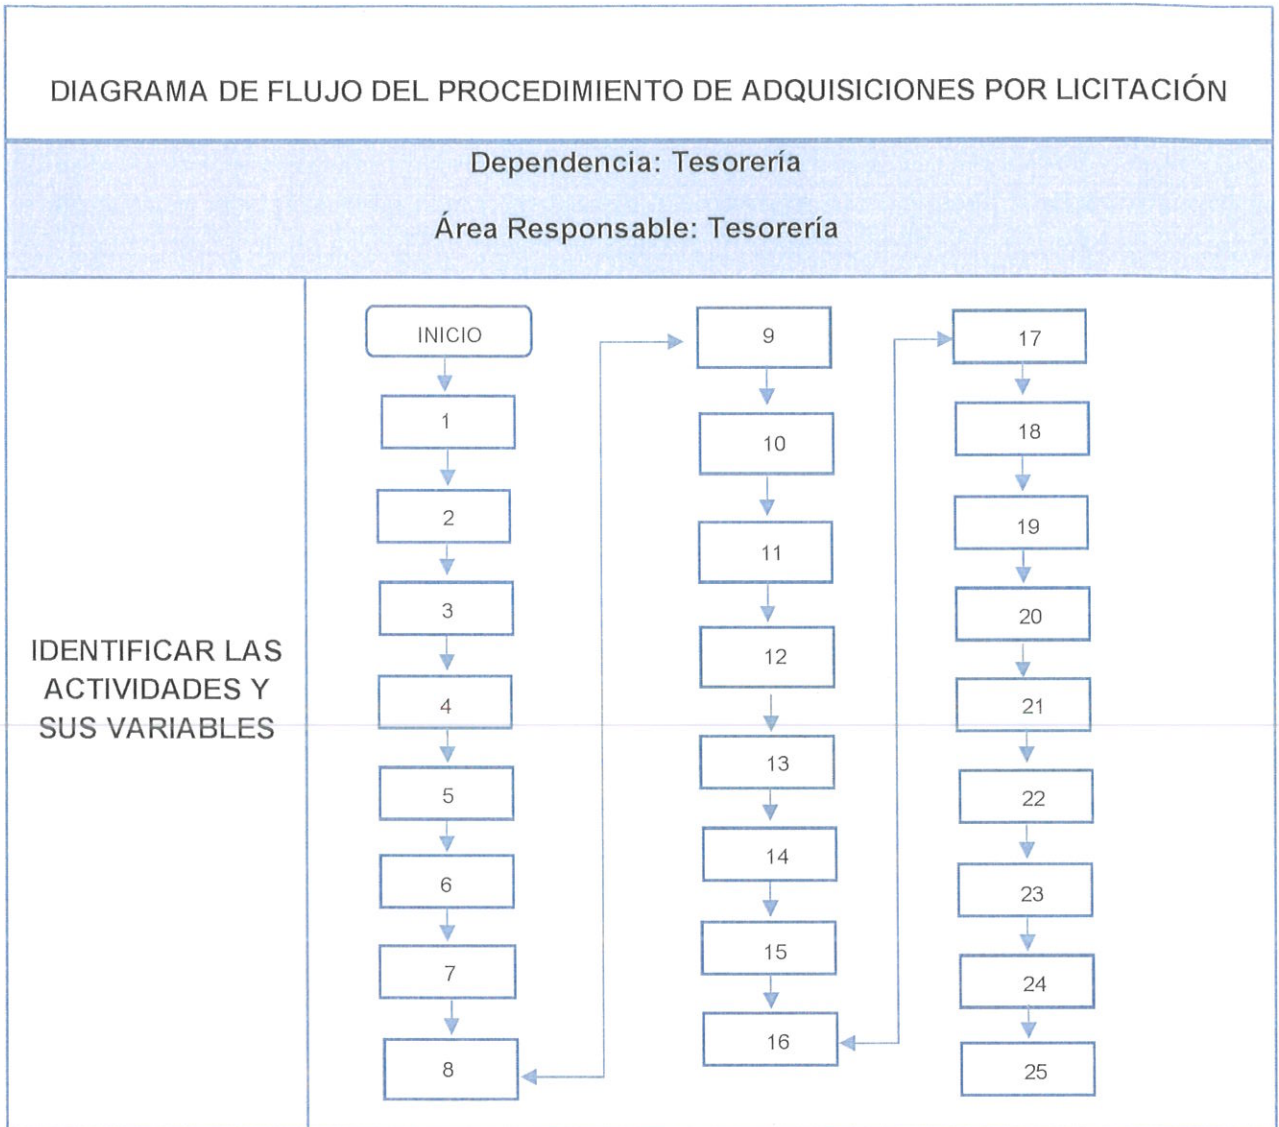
DIAGRAMA DE FLUJO DEL PROCEDIMIENTO DE ADQUISICIONES POR LICITACIÓN

Dependencia: Tesorería

Área Responsable: Tesorería

IDENTIFICAR LAS ACTIVIDADES Y SUS VARIABLES

INICIO
1
2
3
4
5
6
7
8

9
10
11
12
13
14
15
16

17
18
19
20
21
22
23
24
25